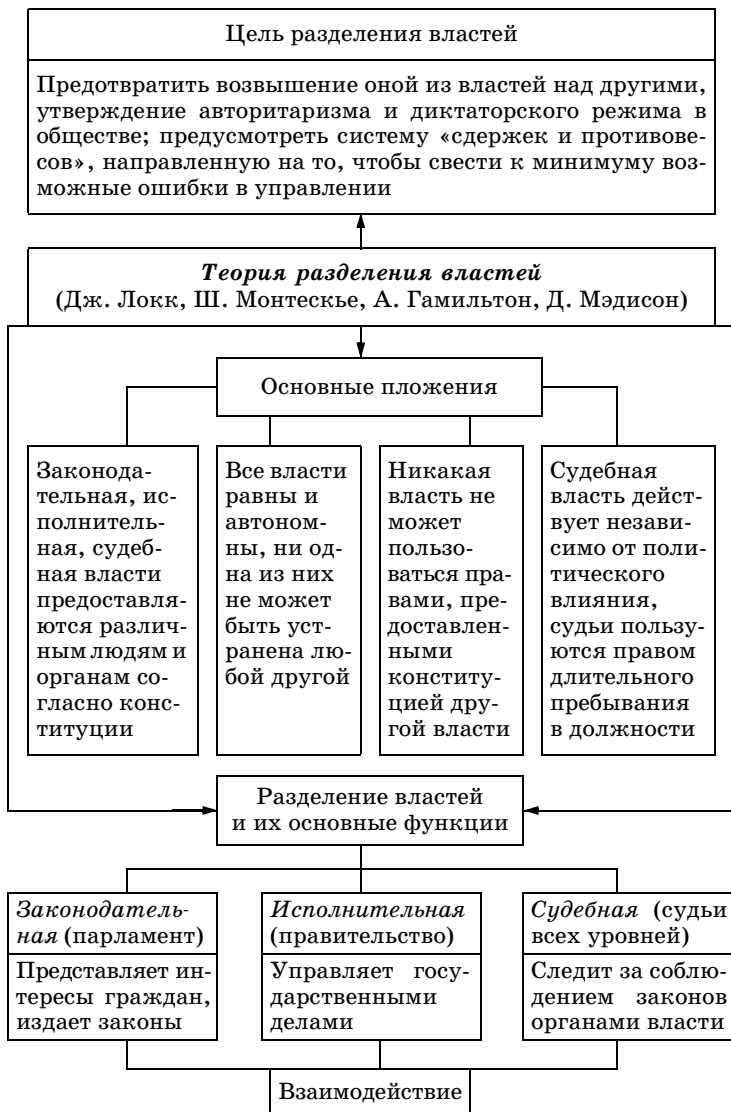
Цель разделения властей

Предотвратить возвышение оной из властей над другими, утверждение авторитаризма и диктаторского режима в обществе; предусмотреть систему «сдержек и противовесов», направленную на то, чтобы свести к минимуму возможные ошибки в управлении

*Теория разделения властей*
(Дж. Локк, Ш. Монтескье, А. Гамильтон, Д. Мэдисон)

Основные пложения

Законодательная, исполнительная, судебная власти предоставляются различным людям и органам согласно конституции

Все власти равны и автономны, ни одна из них не может быть устранена любой другой

Никакая власть не может пользоваться правами, предоставленными конституцией другой власти

Судебная власть действует независимо от политического влияния, судьи пользуются правом длительного пребывания в должности

Разделение властей и их основные функции

*Законодательная* (парламент)

Представляет интересы граждан, издает законы

*Исполнительная* (правительство)

Управляет государственными делами

*Судебная* (судьи всех уровней)

Следит за соблюдением законов органами власти

Взаимодействие